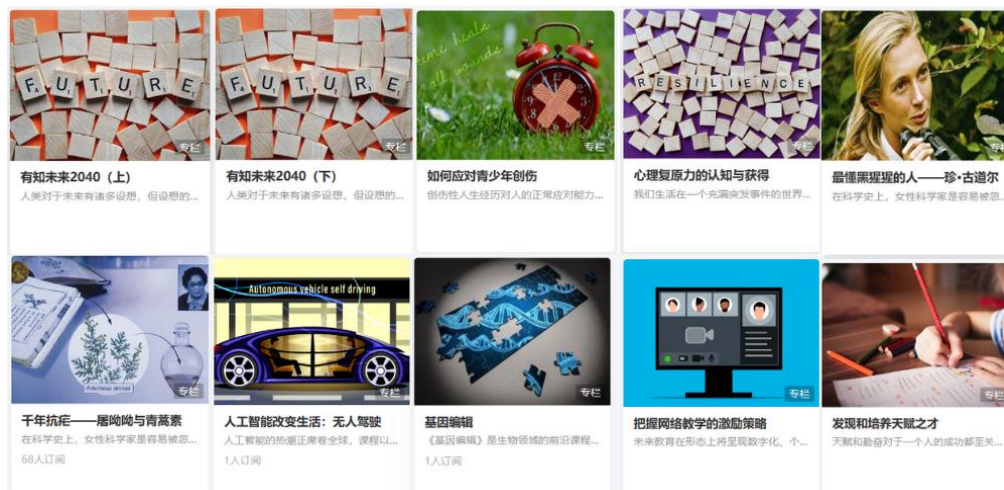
FUTURE
专栏
有知未来2040（上）
人类对于未来有诸多设想，但设想的...

FUTURE
专栏
有知未来2040（下）
人类对于未来有诸多设想，但设想的...

time heals all wounds
专栏
如何应对青少年创伤
创伤性人生经历对人的正常应对能力...

RESILIENCE
专栏
心理复原力的认知与获得
我们生活在一个充满突发事件的世界...

专栏
最懂黑猩猩的人——珍•古道尔
在科学史上，女性科学家是容易被忽...

专栏
千年抗疟——屠呦呦与青蒿素
在科学史上，女性科学家是容易被忽...
68人订阅

Autonomous vehicle self driving
专栏
人工智能改变生活：无人驾驶
人工智能的热潮正席卷全球，课程以...
1人订阅

专栏
基因编辑
《基因编辑》是生物领域的前沿课程...
1人订阅

专栏
把握网络教学的激励策略
未来教育在形态上将呈现数字化、个...

专栏
发现和培养天赋之才
天赋和勤奋对于一个人的成功都至关...